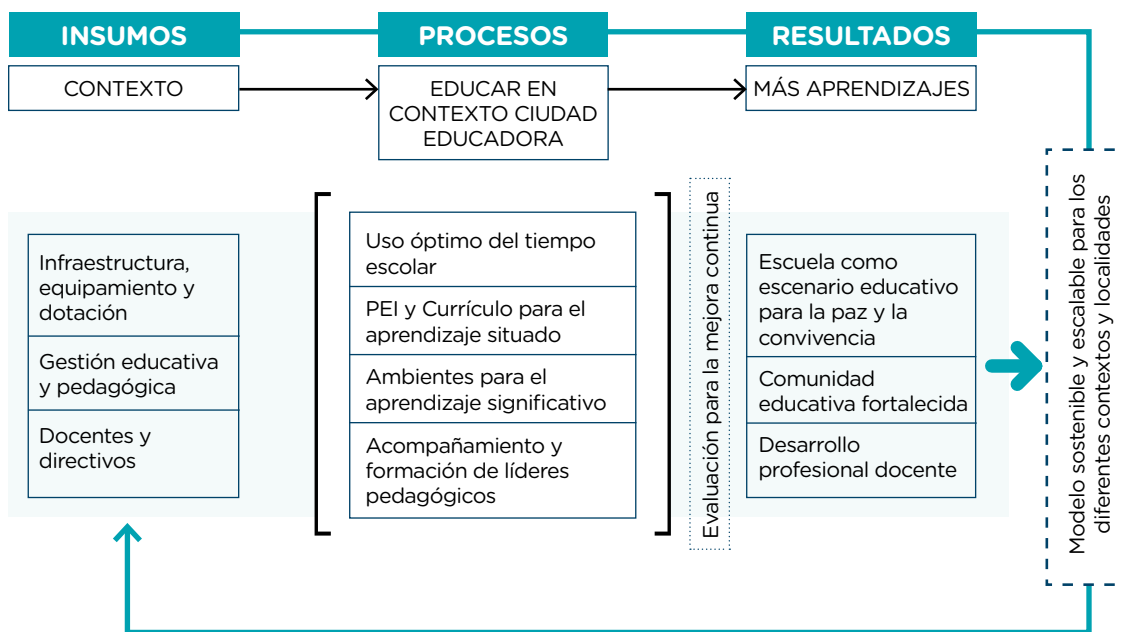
INSUMOS

PROCESOS

RESULTADOS

CONTEXTO

EDUCAR EN CONTEXTO CIUDAD EDUCADORA

MÁS APRENDIZAJES

Infraestructura, equipamiento y dotación

Gestión educativa y pedagógica

Docentes y directivos

Uso óptimo del tiempo escolar

PEI y Currículo para el aprendizaje situado

Ambientes para el aprendizaje significativo

Acompañamiento y formación de líderes pedagógicos

Evaluación para la mejora continua

Escuela como escenario educativo para la paz y la convivencia

Comunidad educativa fortalecida

Desarrollo profesional docente

Modelo sostenible y escalable para los diferentes contextos y localidades